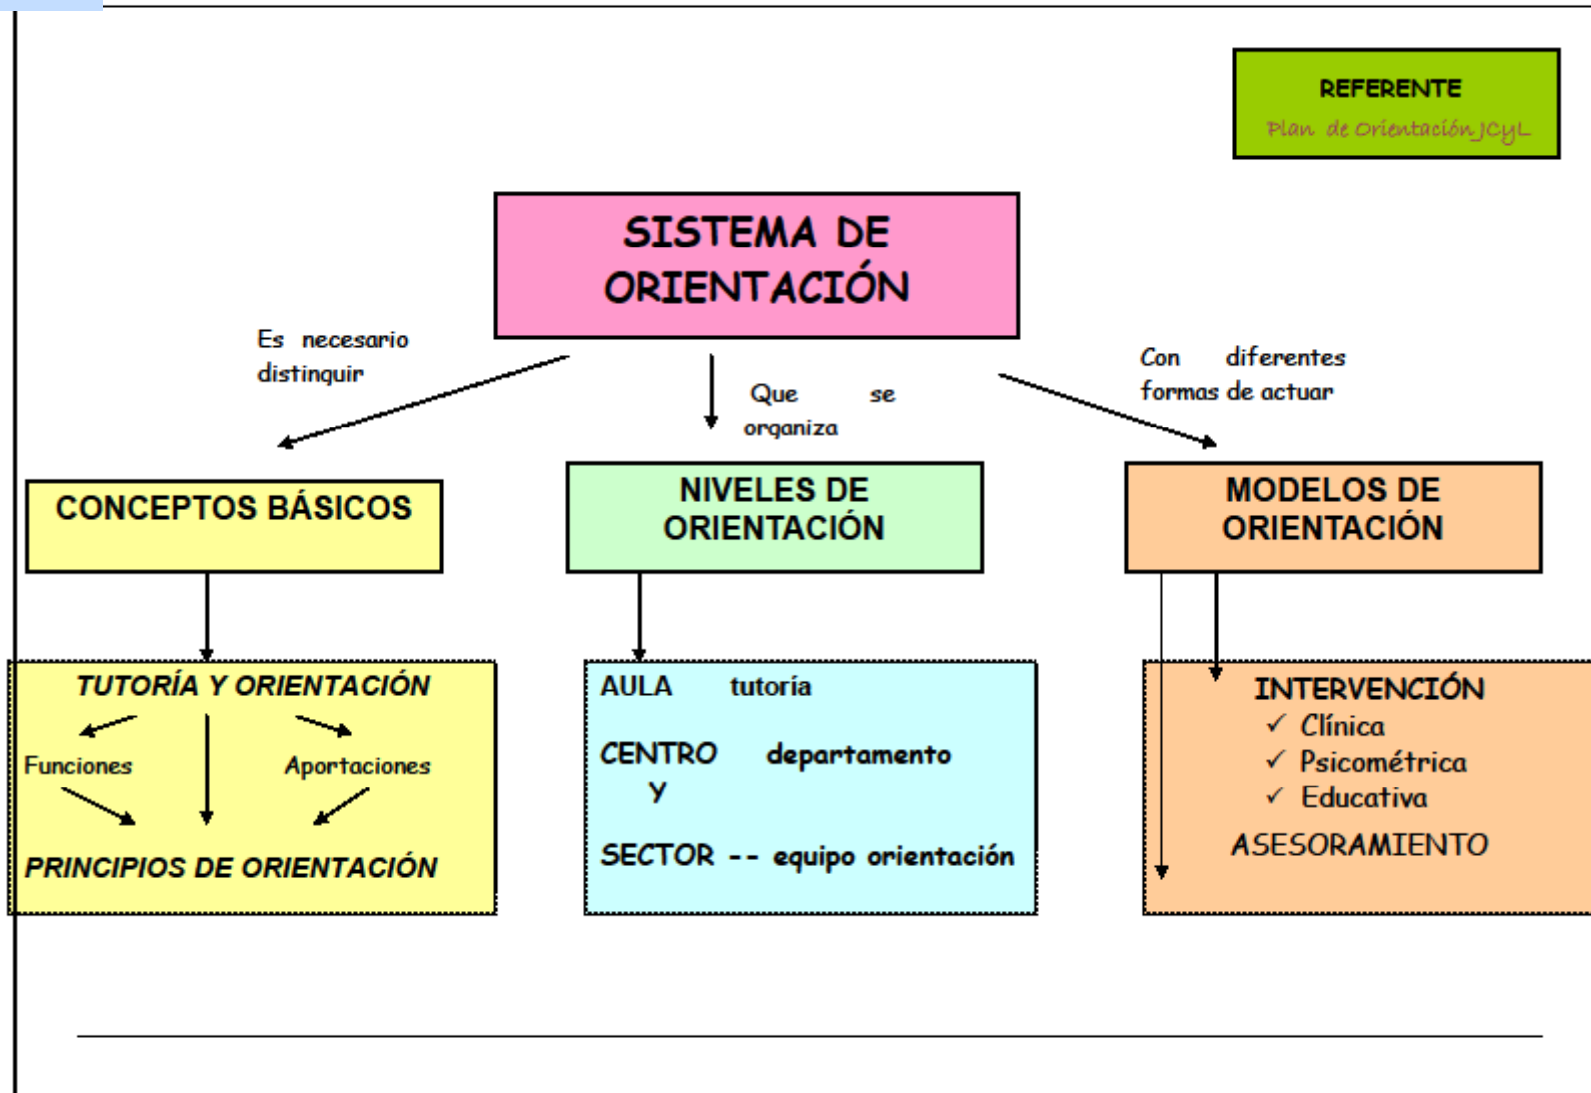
REFERENTE
Plan de Orientación JCyL

SISTEMA DE ORIENTACIÓN

Es necesario distinguir

Que se organiza

Con diferentes formas de actuar

CONCEPTOS BÁSICOS

NIVELES DE ORIENTACIÓN

MODELOS DE ORIENTACIÓN

TUTORÍA Y ORIENTACIÓN
Funciones
Aportaciones
PRINCIPIOS DE ORIENTACIÓN

AULA tutoría
CENTRO departamento
Y
SECTOR -- equipo orientación

INTERVENCIÓN
✓ Clínica
✓ Psicométrica
✓ Educativa
ASESORAMIENTO